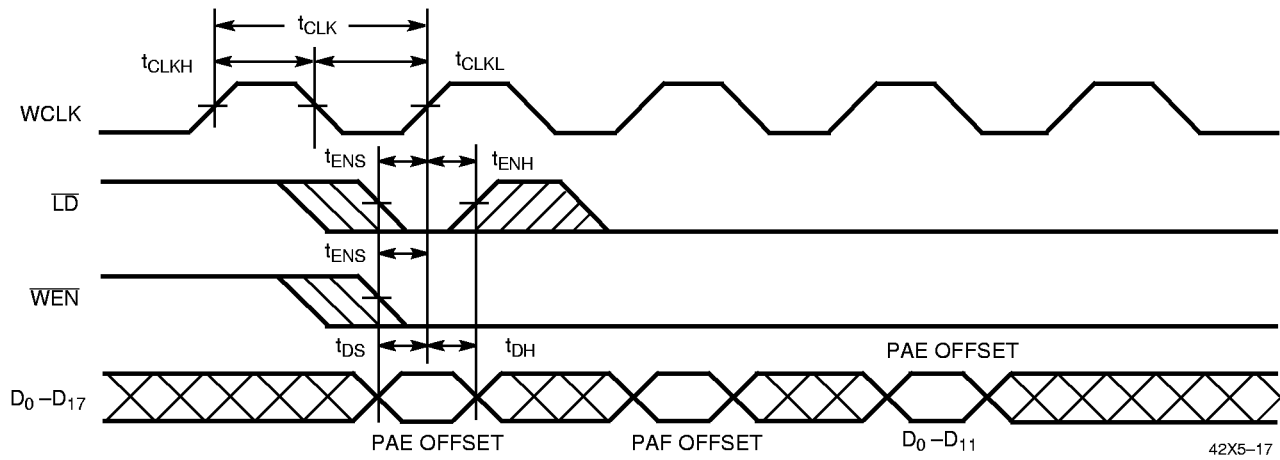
$t_{CLK}$

$t_{CLKH}$

$t_{CLKL}$

WCLK

$t_{ENS}$

$t_{ENH}$

$\overline{LD}$

$t_{ENS}$

$\overline{WEN}$

$t_{DS}$

$t_{DH}$

PAE OFFSET

$D_0 - D_{17}$

PAE OFFSET

PAF OFFSET

$D_0 - D_{11}$

42X5–17